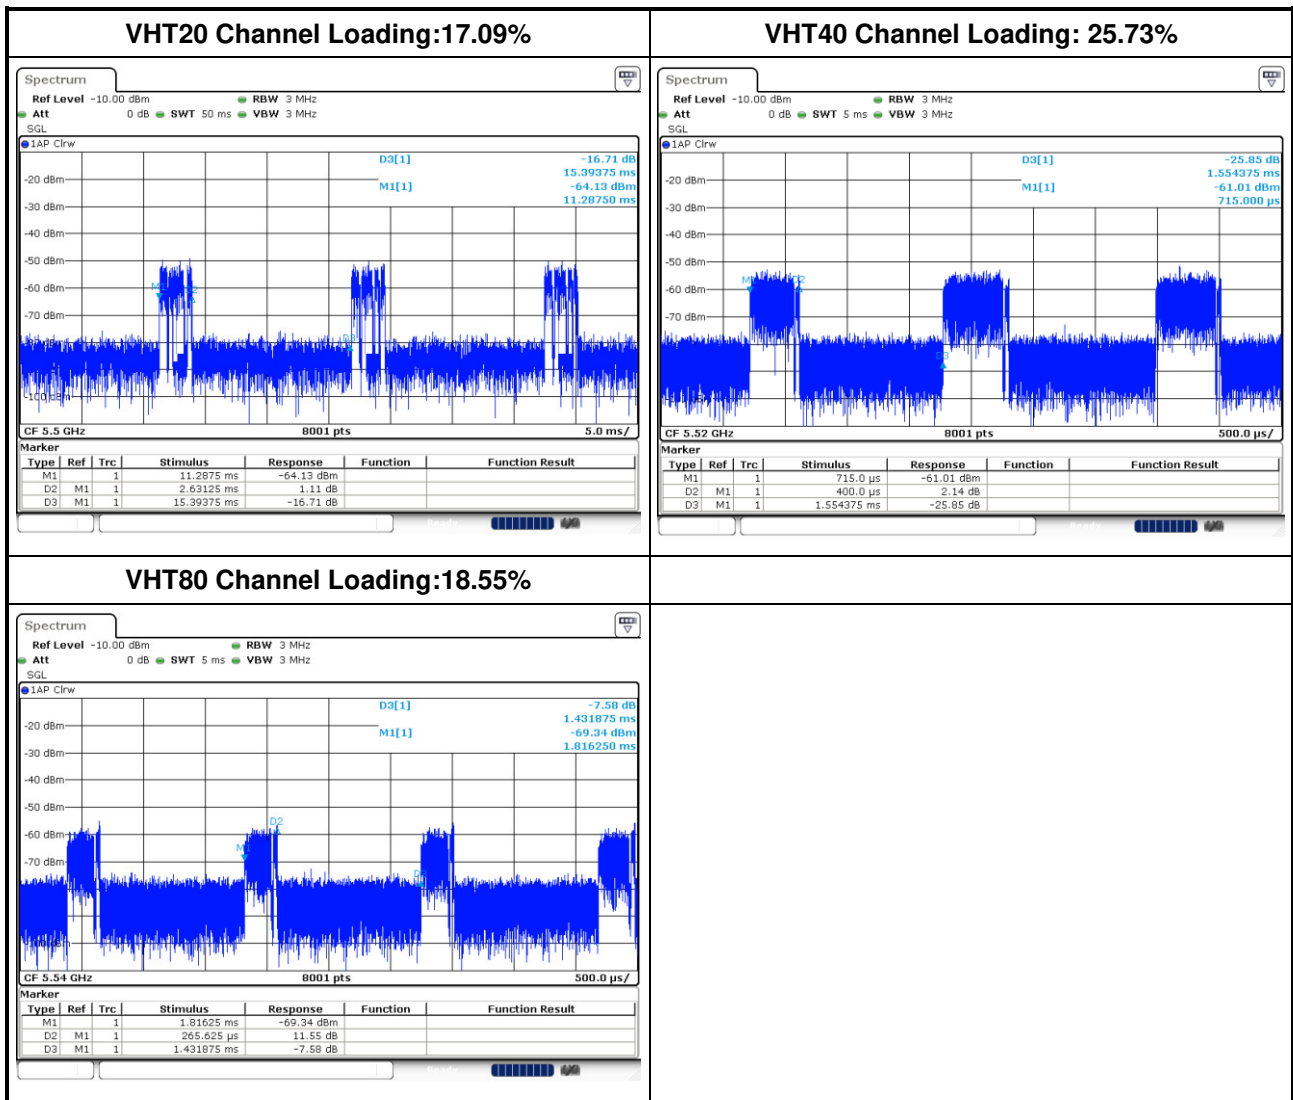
VHT20 Channel Loading:17.09%

Spectrum
Ref Level -10.00 dBm RBW 3 MHz
Att 0 dB SWT 50 ms VBW 3 MHz
SGL
1AP Clrw

D3[1] -16.71 dB
15.39375 ms
M1[1] -64.13 dBm
11.28750 ms

-20 dBm
-30 dBm
-40 dBm
-50 dBm
-60 dBm
-70 dBm
-100 dBm

CF 5.5 GHz 8001 pts 5.0 ms/

Marker

| Type | Ref | Trc | Stimulus | Response | Function | Function Result |
|---|---|---|---|---|---|---|
| M1 | | 1 | 11.2875 ms | -64.13 dBm | | |
| D2 | M1 | 1 | 2.63125 ms | 1.11 dB | | |
| D3 | M1 | 1 | 15.39375 ms | -16.71 dB | | |

VHT40 Channel Loading: 25.73%

Spectrum
Ref Level -10.00 dBm RBW 3 MHz
Att 0 dB SWT 5 ms VBW 3 MHz
SGL
1AP Clrw

D3[1] -25.85 dB
1.554375 ms
M1[1] -61.01 dBm
715.000 µs

-20 dBm
-30 dBm
-40 dBm
-50 dBm
-60 dBm
-70 dBm

CF 5.52 GHz 8001 pts 500.0 µs/

Marker

| Type | Ref | Trc | Stimulus | Response | Function | Function Result |
|---|---|---|---|---|---|---|
| M1 | | 1 | 715.0 µs | -61.01 dBm | | |
| D2 | M1 | 1 | 400.0 µs | 2.14 dB | | |
| D3 | M1 | 1 | 1.554375 ms | -25.85 dB | | |

VHT80 Channel Loading:18.55%

Spectrum
Ref Level -10.00 dBm RBW 3 MHz
Att 0 dB SWT 5 ms VBW 3 MHz
SGL
1AP Clrw

D3[1] -7.58 dB
1.431875 ms
M1[1] -69.34 dBm
1.816250 ms

-20 dBm
-30 dBm
-40 dBm
-50 dBm
-60 dBm
-70 dBm

CF 5.54 GHz 8001 pts 500.0 µs/

Marker

| Type | Ref | Trc | Stimulus | Response | Function | Function Result |
|---|---|---|---|---|---|---|
| M1 | | 1 | 1.81625 ms | -69.34 dBm | | |
| D2 | M1 | 1 | 265.625 µs | 11.55 dB | | |
| D3 | M1 | 1 | 1.431875 ms | -7.58 dB | | |